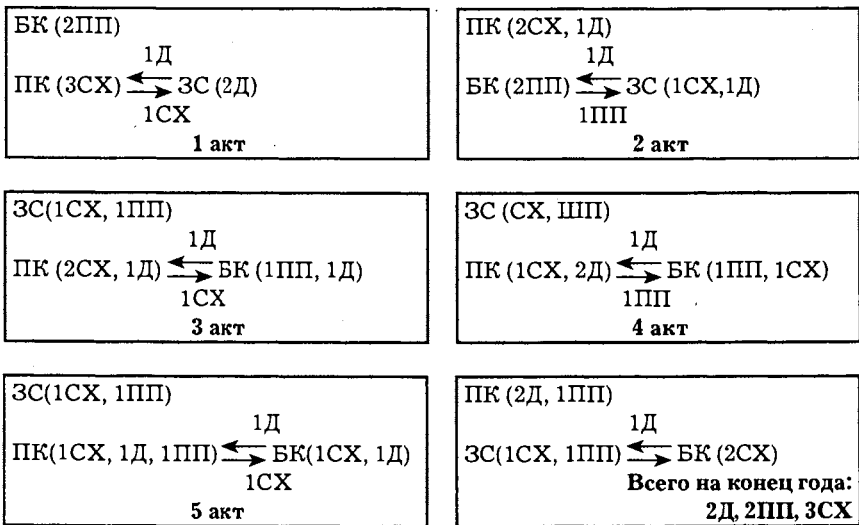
БК (2ПП)
1Д
ПК (3СХ) $\leftrightarrows$ ЗС (2Д)
1СХ
1 акт

ПК (2СХ, 1Д)
1Д
БК (2ПП) $\leftrightarrows$ ЗС (1СХ,1Д)
1ПП
2 акт

ЗС(1СХ, 1ПП)
1Д
ПК (2СХ, 1Д) $\leftrightarrows$ БК (1ПП, 1Д)
1СХ
3 акт

ЗС (СХ, ШП)
1Д
ПК (1СХ, 2Д) $\leftrightarrows$ БК (1ПП, 1СХ)
1ПП
4 акт

ЗС(1СХ, 1ПП)
1Д
ПК(1СХ, 1Д, 1ПП) $\leftrightarrows$ БК(1СХ, 1Д)
1СХ
5 акт

ПК (2Д, 1ПП)
1Д
ЗС(1СХ, 1ПП) $\leftrightarrows$ БК (2СХ)
Всего на конец года: 2Д, 2ПП, 3СХ